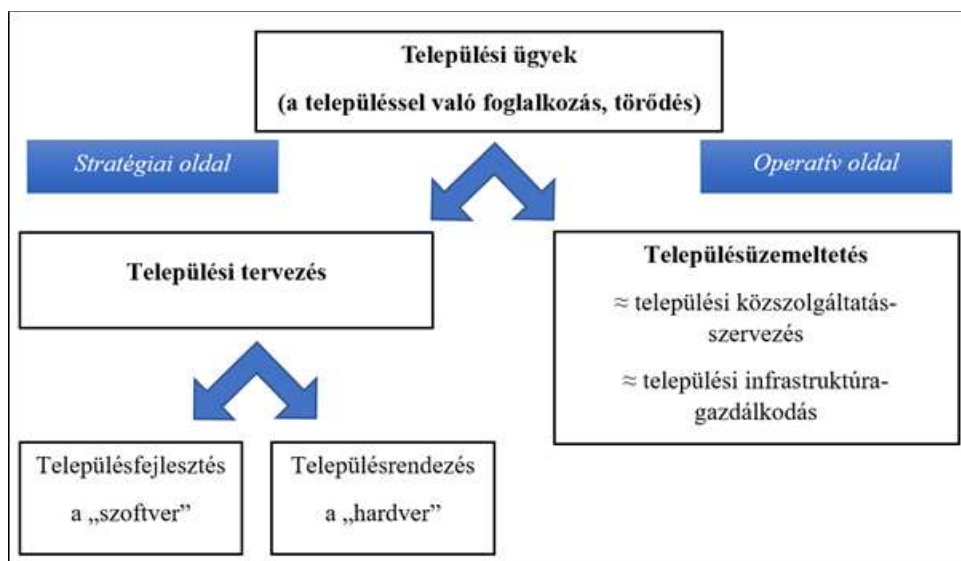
Települési ügyek
(a településsel való foglalkozás, törődés)

Stratégiai oldal

Operatív oldal

Települési tervezés

Településüzemeltetés
≈ települési közszolgáltatás-szervezés
≈ települési infrastruktúra-gazdálkodás

Településfejlesztés
a „szoftver"

Településrendezés
a „hardver"